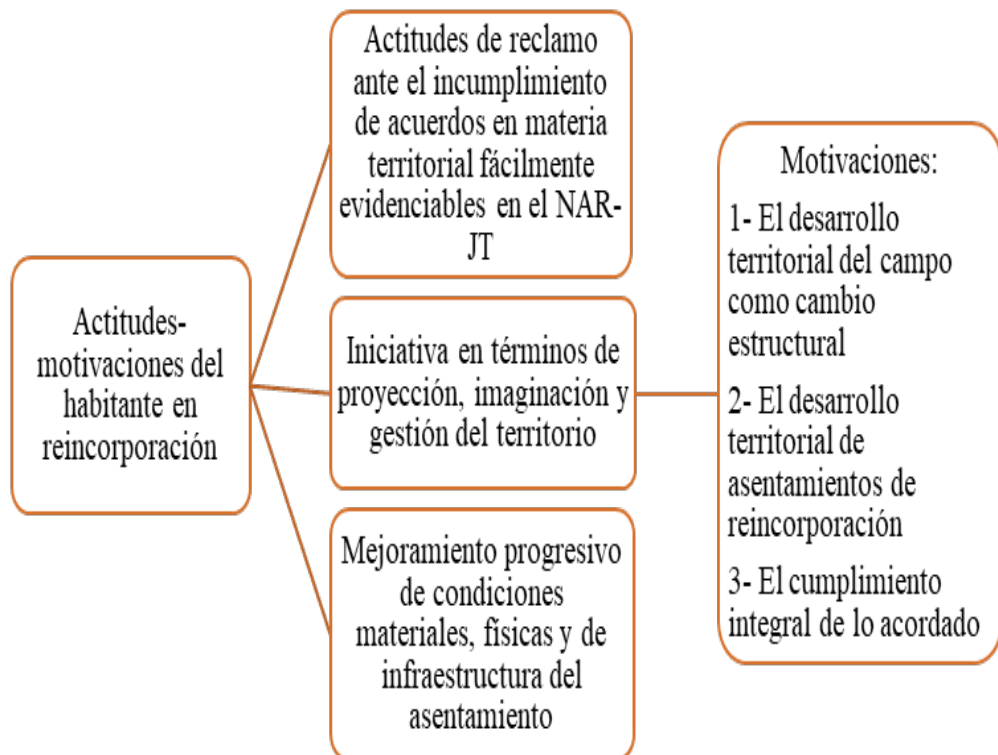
Actitudes-motivaciones del habitante en reincorporación

Actitudes de reclamo ante el incumplimiento de acuerdos en materia territorial fácilmente evidenciables en el NAR-JT

Iniciativa en términos de proyección, imaginación y gestión del territorio

Mejoramiento progresivo de condiciones materiales, físicas y de infraestructura del asentamiento

Motivaciones:

1- El desarrollo territorial del campo como cambio estructural

2- El desarrollo territorial de asentamientos de reincorporación

3- El cumplimiento integral de lo acordado